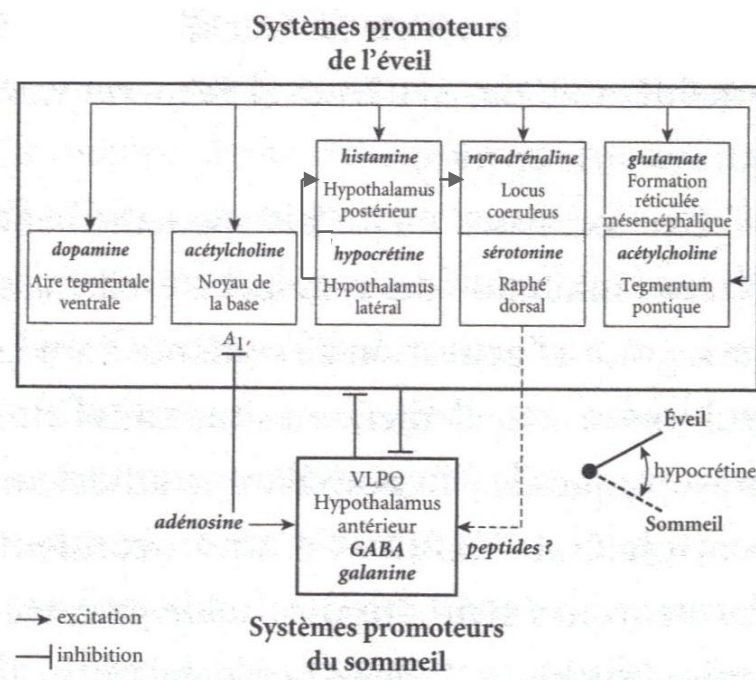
Systèmes promoteurs de l'éveil

histamine
Hypothalamus postérieur

noradrénaline
Locus coeruleus

glutamate
Formation réticulée mésencéphalique

dopamine
Aire tegmentale ventrale

acétylcholine
Noyau de la base

hypocrétine
Hypothalamus latéral

sérotonine
Raphé dorsal

acétylcholine
Tegmentum pontique

$A_1$

Éveil
hypocrétine
Sommeil

adénosine

VLPO
Hypothalamus antérieur
GABA
galanine

peptides ?

excitation
inhibition

Systèmes promoteurs du sommeil